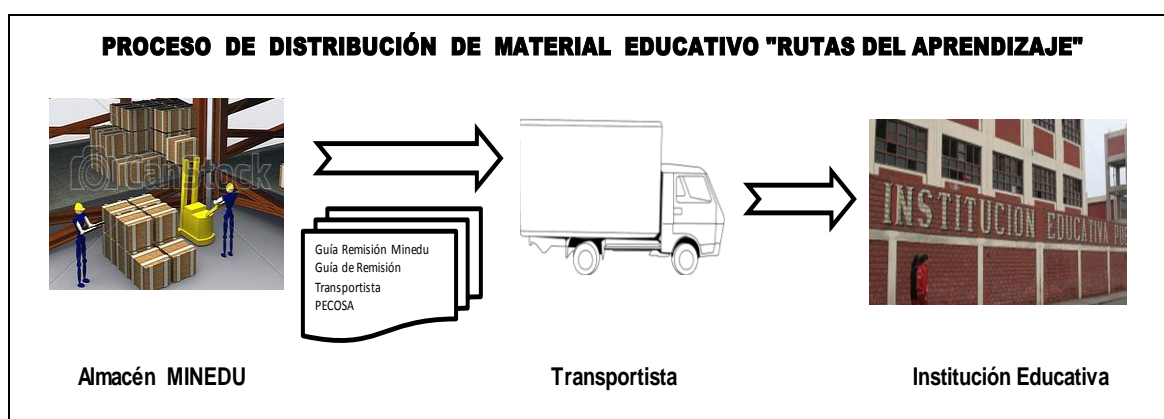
PROCESO DE DISTRIBUCIÓN DE MATERIAL EDUCATIVO "RUTAS DEL APRENDIZAJE"

dreamstock

Guía Remisión Minedu
Guía de Remisión
Transportista
PECOSA

INSTITUCION EDUCATIVA PU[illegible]

Almacén MINEDU

Transportista

Institución Educativa